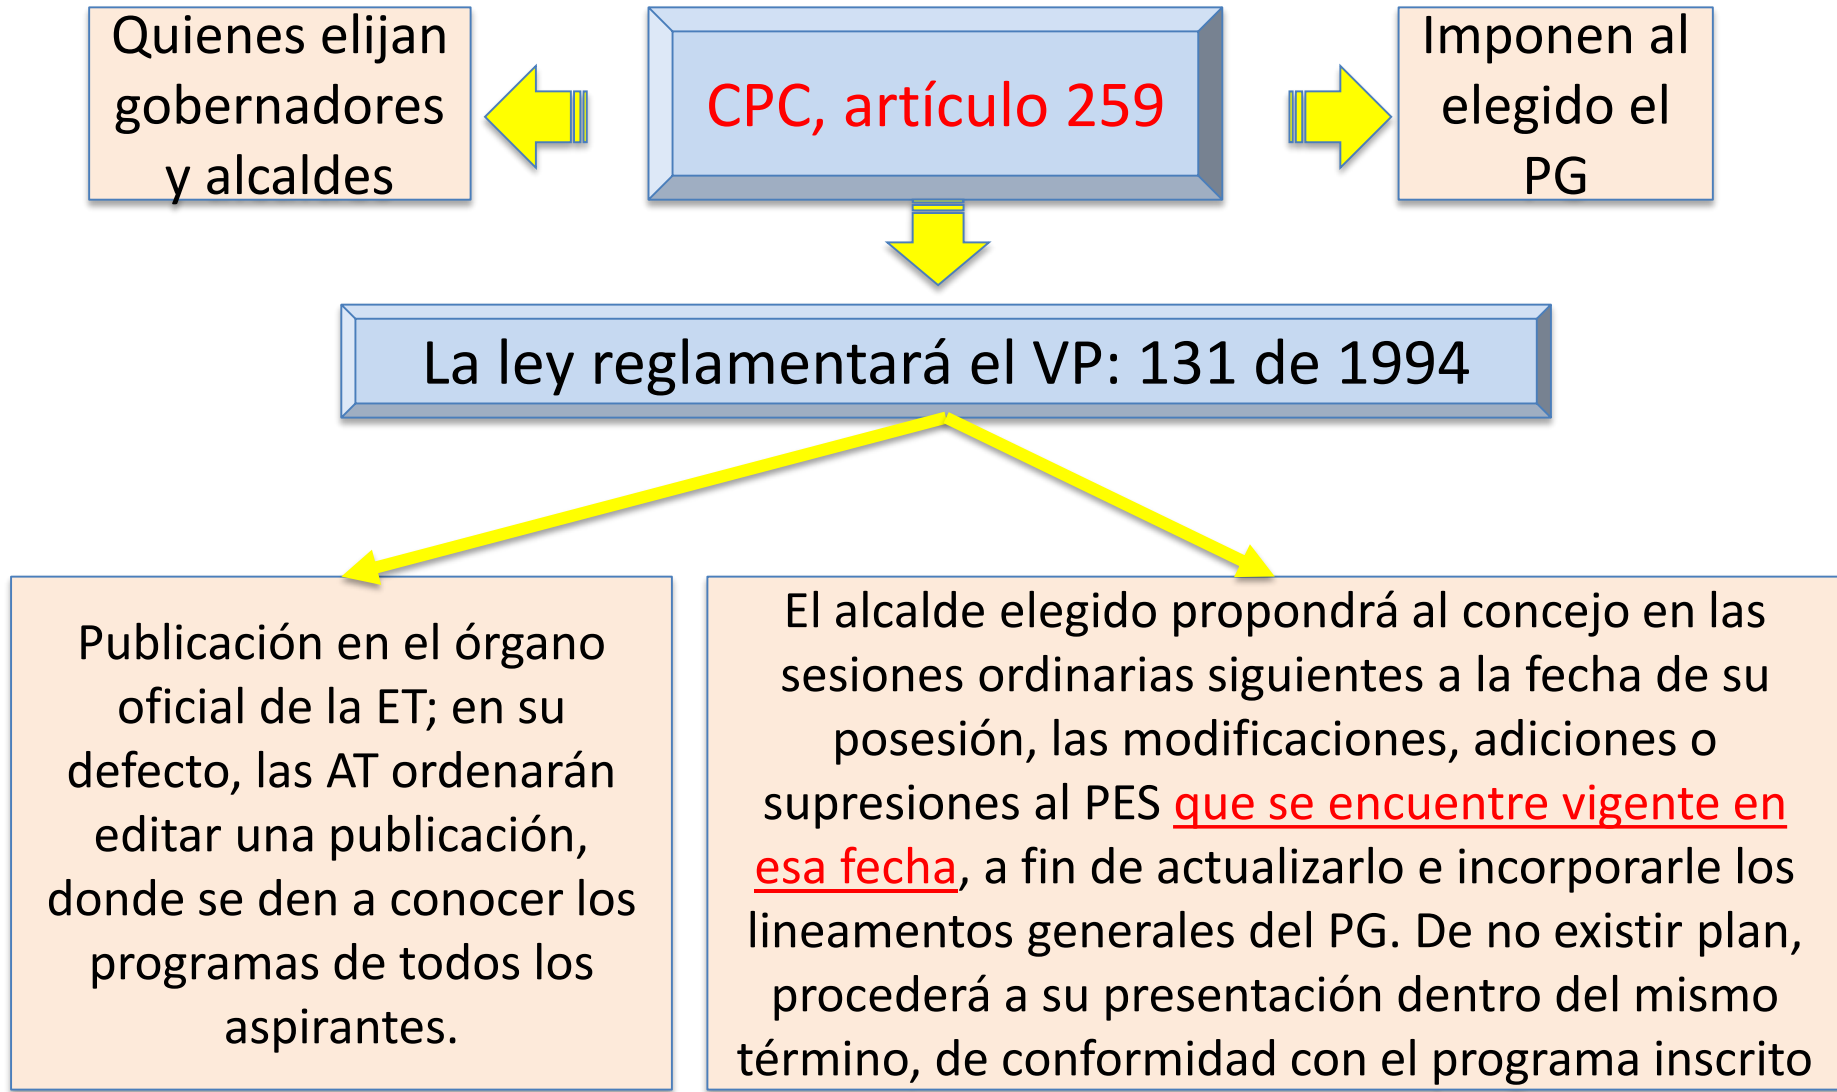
Quienes elijan gobernadores y alcaldes

CPC, artículo 259

Imponen al elegido el PG

La ley reglamentará el VP: 131 de 1994

Publicación en el órgano oficial de la ET; en su defecto, las AT ordenarán editar una publicación, donde se den a conocer los programas de todos los aspirantes.

El alcalde elegido propondrá al concejo en las sesiones ordinarias siguientes a la fecha de su posesión, las modificaciones, adiciones o supresiones al PES que se encuentre vigente en esa fecha, a fin de actualizarlo e incorporarle los lineamentos generales del PG. De no existir plan, procederá a su presentación dentro del mismo término, de conformidad con el programa inscrito